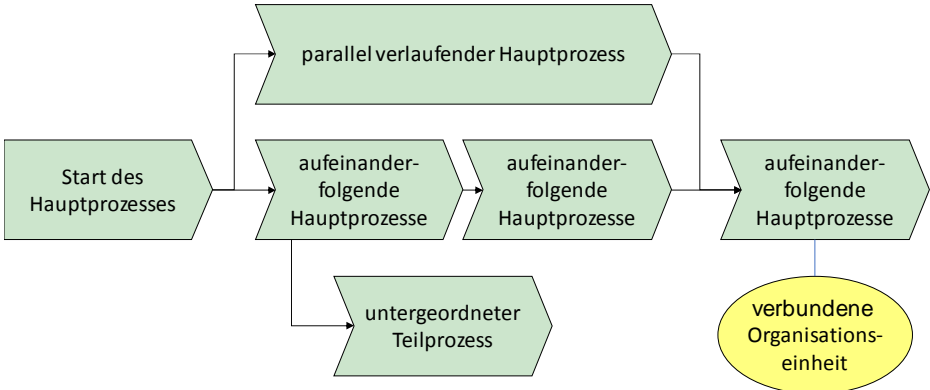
parallel verlaufender Hauptprozess

Start des Hauptprozesses

aufeinander-folgende Hauptprozesse

aufeinander-folgende Hauptprozesse

aufeinander-folgende Hauptprozesse

untergeordneter Teilprozess

verbundene Organisations-einheit